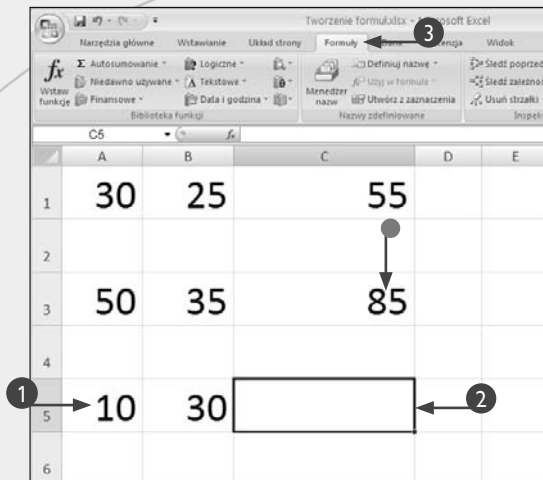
Tworzenie formuł.xlsx - Microsoft Excel

Narzędzia główne | Wstawianie | Układ strony | Formuły | Dane | Recenzja | Widok

Wstaw funkcję

Autosumowanie
Niedawno używane
Finansowe
Logiczne
Tekstowe
Data i godzina
Biblioteka funkcji

Menedżer nazw
Definiuj nazwę
Użyj w formule
Utwórz z zaznaczenia
Nazwy zdefiniowane

Śledź poprzedniki
Śledź zależności
Usuń strzałki
Inspekcja

C5

| | A | B | C | D | E |
|---|---|---|---|---|---|
| 1 | 30 | 25 | 55 | | |
| 2 | | | | | |
| 3 | 50 | 35 | 85 | | |
| 4 | | | | | |
| 5 | 10 | 30 | | | |
| 6 | | | | | |

1
2
3